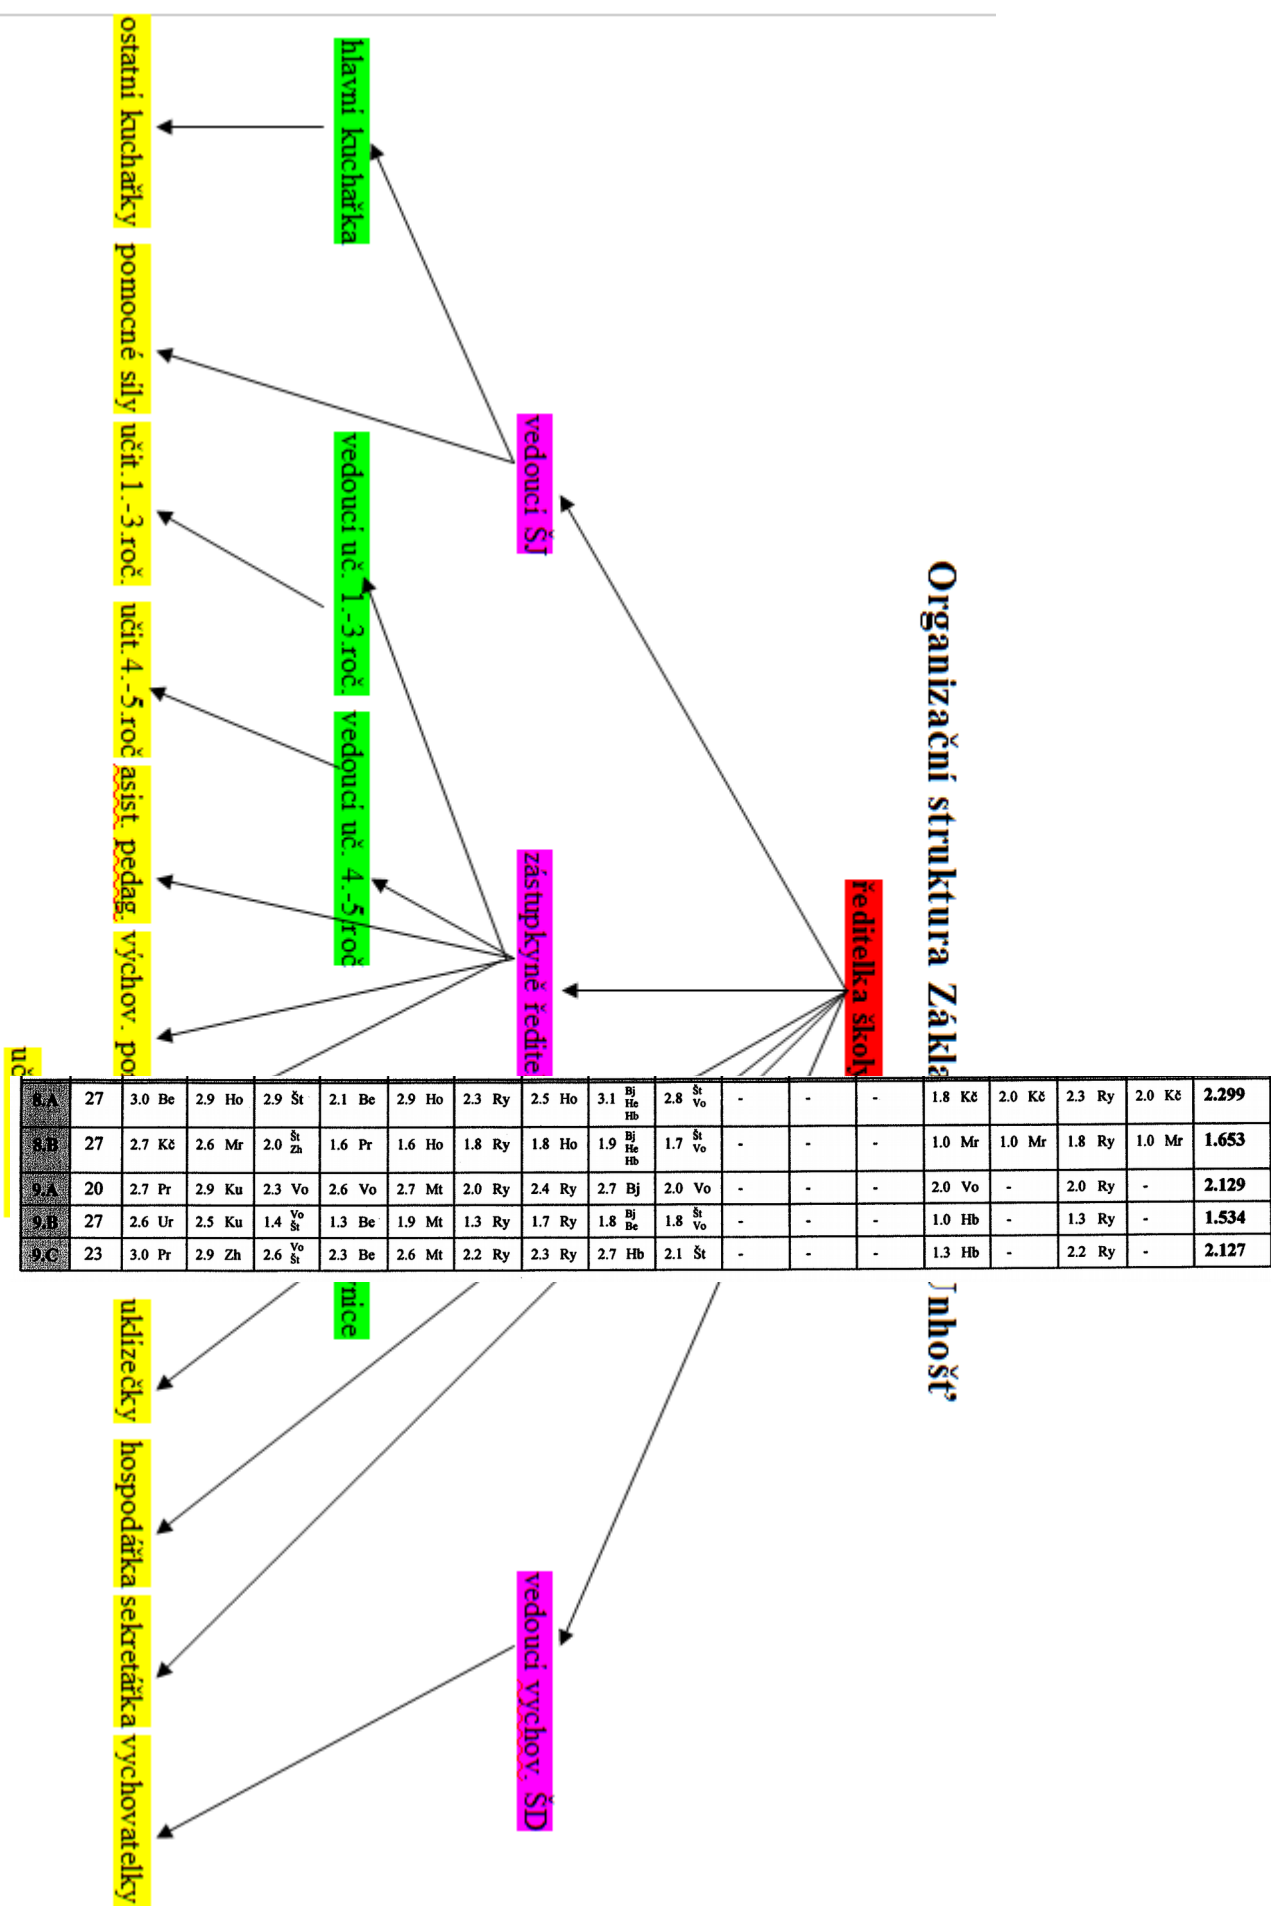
Organizační struktura Zákla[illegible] Jinhošť

ředitelka školy

vedoucí SJ

zástupkyně ředite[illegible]

vedoucí vychov. SD

hlavní kuchařka

vedoucí uč. 1.-3.roč.

vedoucí uč. 4.-5.roč.

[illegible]nice

ostatní kuchařky

pomocné síly

učit.1.-3.roč.

učit.4.-5.roč

asist. pedag.

vychov. po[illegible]

uč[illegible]

uklízečky

hospodářka

sekretářka

vychovatelky

| 8.A | 27 | 3.0 Be | 2.9 Ho | 2.9 Št | 2.1 Be | 2.9 Ho | 2.3 Ry | 2.5 Ho | 3.1 Bj He Hb | 2.8 Št Vo | - | - | - | 1.8 Kč | 2.0 Kč | 2.3 Ry | 2.0 Kč | 2.299 |
|---|---|---|---|---|---|---|---|---|---|---|---|---|---|---|---|---|---|---|
| 8.B | 27 | 2.7 Kč | 2.6 Mr | 2.0 Št Zh | 1.6 Pr | 1.6 Ho | 1.8 Ry | 1.8 Ho | 1.9 Bj He Hb | 1.7 Št Vo | - | - | - | 1.0 Mr | 1.0 Mr | 1.8 Ry | 1.0 Mr | 1.653 |
| 9.A | 20 | 2.7 Pr | 2.9 Ku | 2.3 Vo | 2.6 Vo | 2.7 Mt | 2.0 Ry | 2.4 Ry | 2.7 Bj | 2.0 Vo | - | - | - | 2.0 Vo | - | 2.0 Ry | - | 2.129 |
| 9.B | 27 | 2.6 Ur | 2.5 Ku | 1.4 Vo Št | 1.3 Be | 1.9 Mt | 1.3 Ry | 1.7 Ry | 1.8 Bj Be | 1.8 Št Vo | - | - | - | 1.0 Hb | - | 1.3 Ry | - | 1.534 |
| 9.C | 23 | 3.0 Pr | 2.9 Zh | 2.6 Vo Št | 2.3 Be | 2.6 Mt | 2.2 Ry | 2.3 Ry | 2.7 Hb | 2.1 Št | - | - | - | 1.3 Hb | - | 2.2 Ry | - | 2.127 |